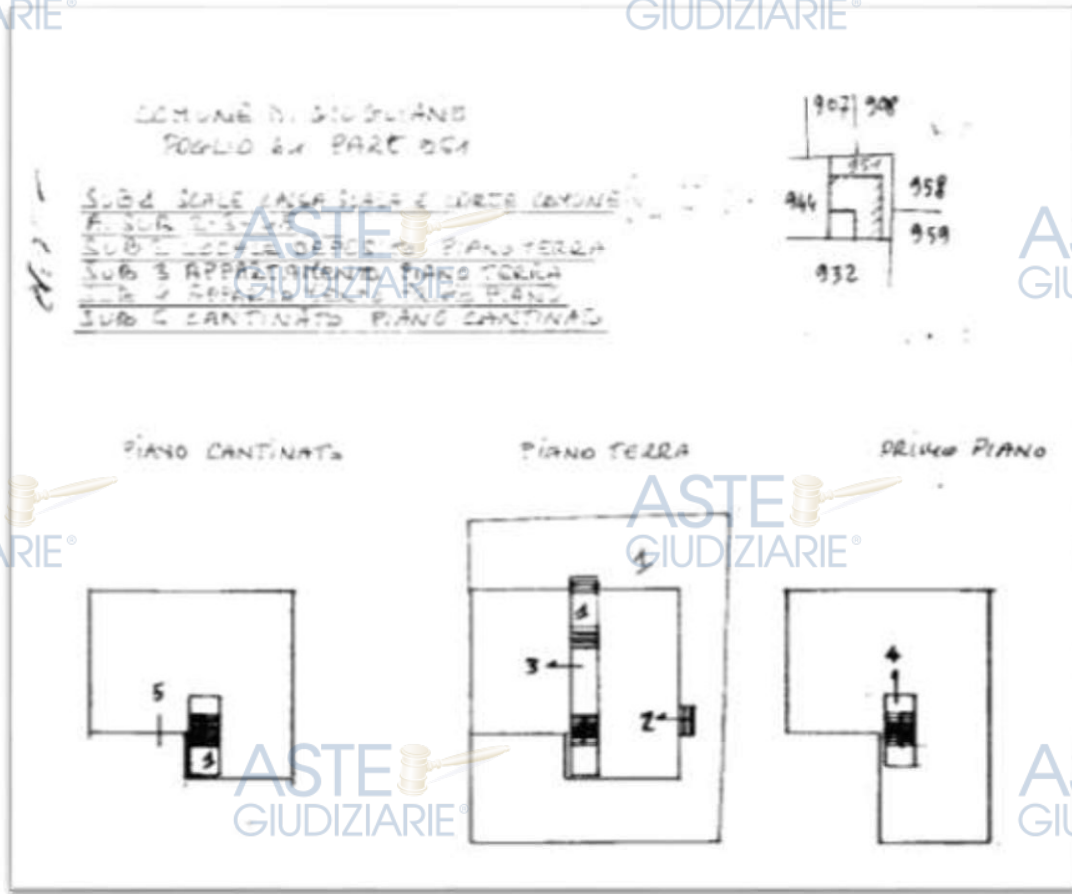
COMUNE DI GIUGLIANO
FOGLIO 6 PART 951

SUB 1 SCALE CASSA SCALA E CORTE COMUNE
A. SUB 2-3-4-5
SUB 2 LOCALE DEPOSITO PIANO TERRA
SUB 3 APPARTAMENTO PIANO TERRA
SUB 4 APPARTAMENTO PRIMO PIANO
SUB 5 CANTINATO PIANO CANTINATO

907 | 908
951
944
958
959
932

PIANO CANTINATO

PIANO TERRA

PRIMO PIANO

5
1

1
1
3
2

4

ASTE GIUDIZIARIE®
ASTE GIUDIZIARIE®
ASTE GIUDIZIARIE®
ASTE GIUDIZIARIE®